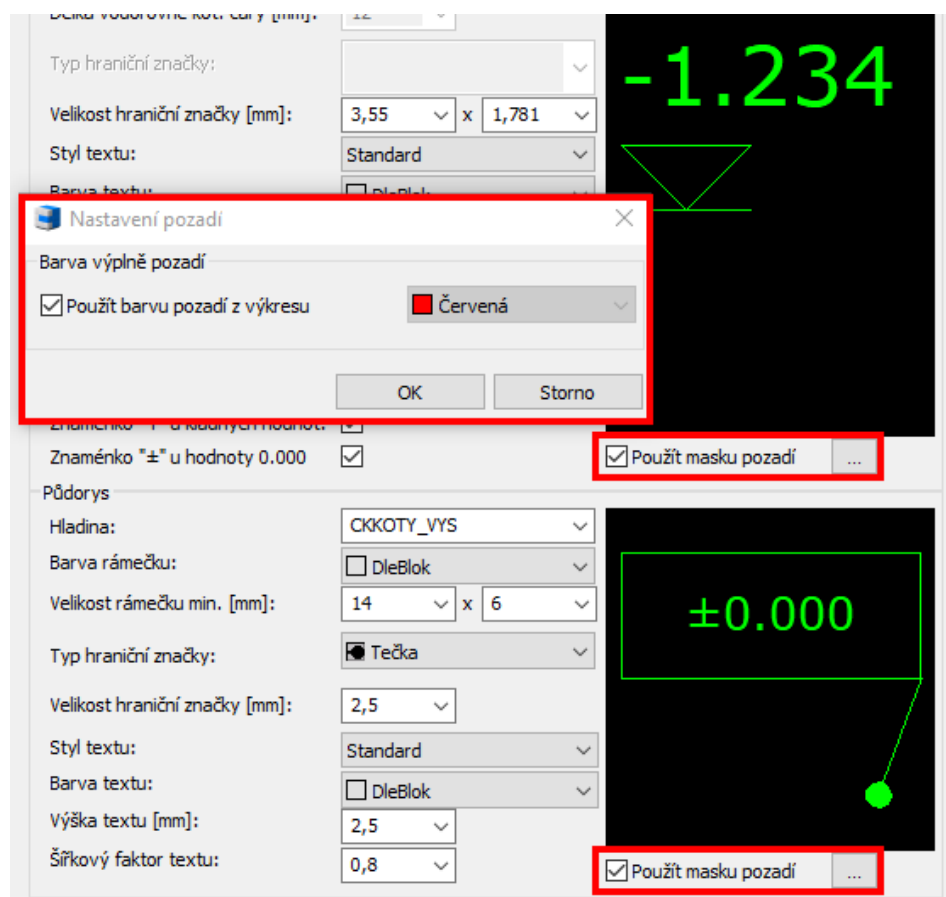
Délka vodorovné kót. čáry [mm]: 12

Typ hraniční značky:

Velikost hraniční značky [mm]: 3,55 x 1,781

Styl textu: Standard

Barva textu: DleBlok

-1.234

Nastavení pozadí

Barva výplně pozadí

Použít barvu pozadí z výkresu

Červená

OK

Storno

Znaménko "+" u kladných hodnot:

Znaménko "±" u hodnoty 0.000

Použít masku pozadí

...

Půdorys

Hladina: CKKOTY_VYS

Barva rámečku: DleBlok

Velikost rámečku min. [mm]: 14 x 6

Typ hraniční značky: Tečka

Velikost hraniční značky [mm]: 2,5

Styl textu: Standard

Barva textu: DleBlok

Výška textu [mm]: 2,5

Šířkový faktor textu: 0,8

±0.000

Použít masku pozadí

...